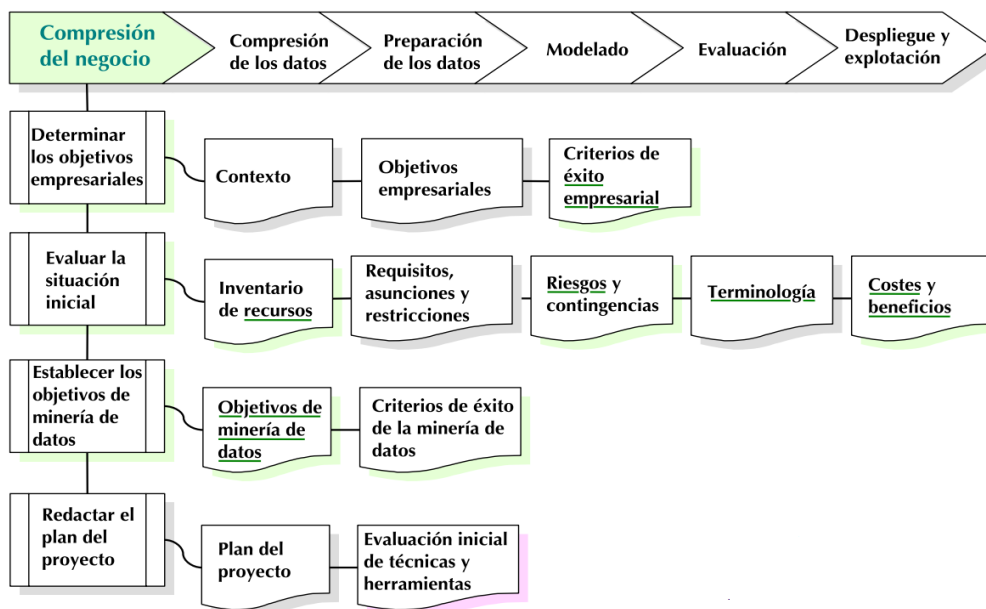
Compresión del negocio

Compresión de los datos

Preparación de los datos

Modelado

Evaluación

Despliegue y explotación

Determinar los objetivos empresariales

Contexto

Objetivos empresariales

Criterios de éxito empresarial

Evaluar la situación inicial

Inventario de recursos

Requisitos, asunciones y restricciones

Riesgos y contingencias

Terminología

Costes y beneficios

Establecer los objetivos de minería de datos

Objetivos de minería de datos

Criterios de éxito de la minería de datos

Redactar el plan del proyecto

Plan del proyecto

Evaluación inicial de técnicas y herramientas